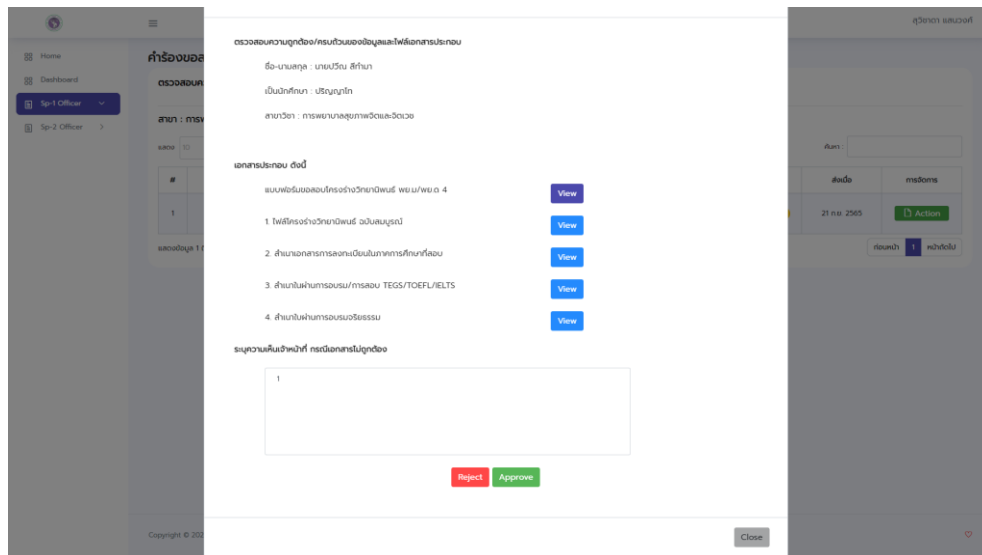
สุวิชาดา ผลบวงศ์

Home
Dashboard
Sp-1 Officer
Sp-2 Officer

คำร้องขอส

ตรวจสอบค

สาขา : การพ

แสดง 10

ค้นหา :

| # | ส่งเมื่อ | การจัดการ |
|---|---|---|
| 1 | 21 ก.ย. 2565 | Action |

แสดงข้อมูล 1 ถึ

ก่อนหน้า 1 หน้าถัดไป

Copyright © 202

ตรวจสอบความถูกต้อง/ครบถ้วนของข้อมูลและไฟล์เอกสารประกอบ

ชื่อ-นามสกุล : นายปวีณ สีทำนา

เป็นนักศึกษา : ปริญญาโท

สาขาวิชา : การพยาบาลสุขภาพจิตและจิตเวช

เอกสารประกอบ ดังนี้

แบบฟอร์มขอสอบโครงร่างวิทยานิพนธ์ พย.ม/พย.ด 4 View

1. ไฟล์โครงร่างวิทยานิพนธ์ ฉบับสมบูรณ์ View

2. สำเนาเอกสารการลงทะเบียนในภาคการศึกษาที่สอบ View

3. สำเนาใบผ่านการอบรม/การสอบ TEGS/TOEFL/IELTS View

4. สำเนาใบผ่านการอบรมจริยธรรม View

ระบุความเห็นเจ้าหน้าที่ กรณีเอกสารไม่ถูกต้อง

1

Reject Approve

Close